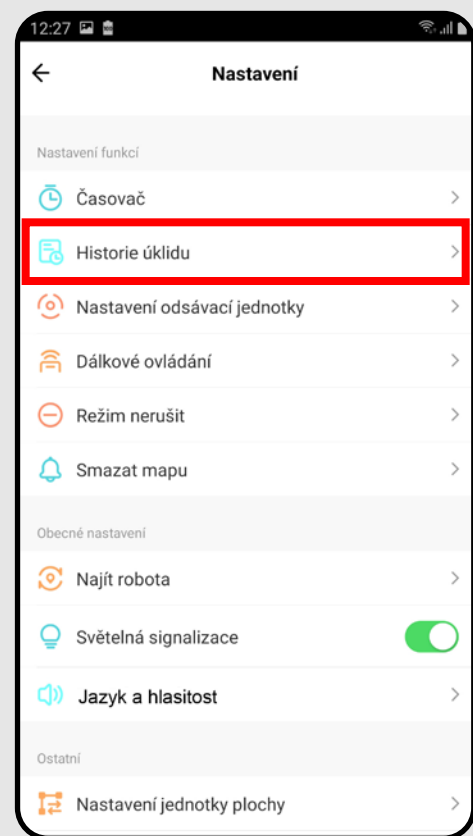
12:27

Nastavení

Nastavení funkcí

Časovač

Historie úklidu

Nastavení odsávací jednotky

Dálkové ovládání

Režim nerušit

Smazat mapu

Obecné nastavení

Najít robota

Světelná signalizace

Jazyk a hlasitost

Ostatní

Nastavení jednotky plochy